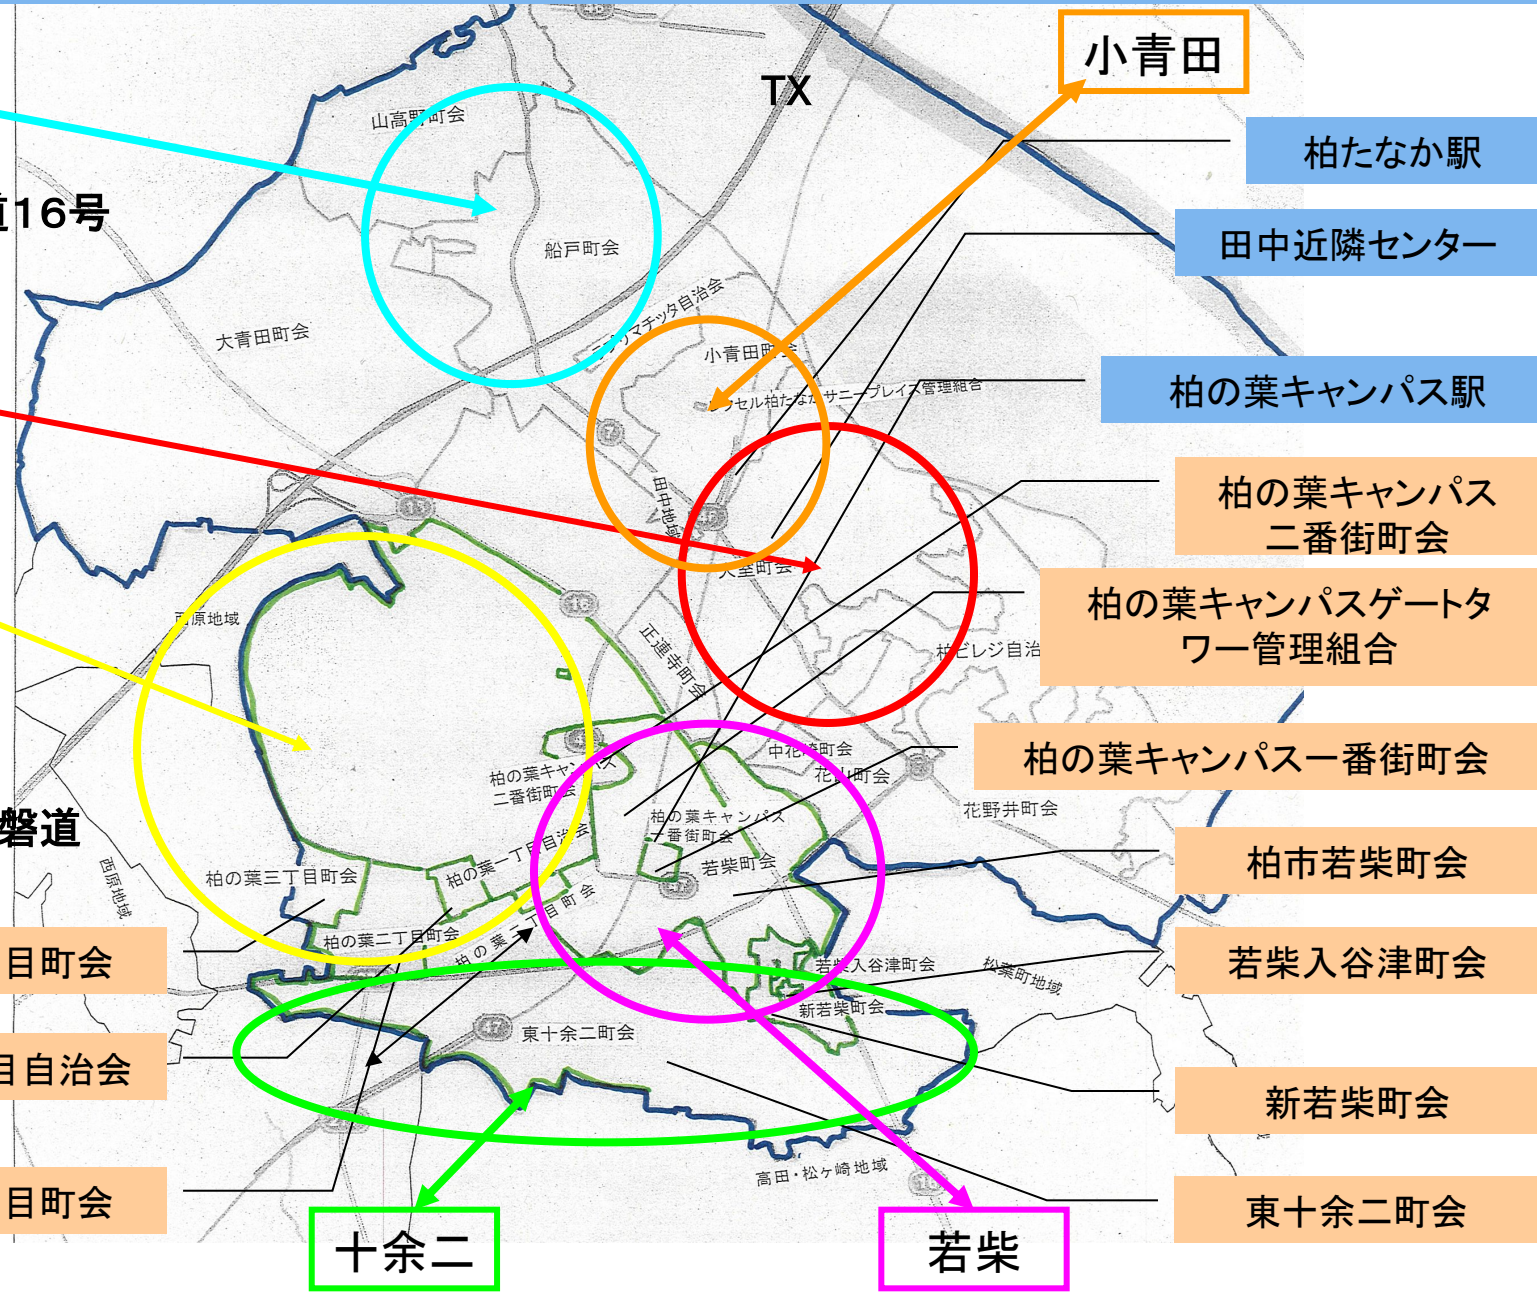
小青田

TX

柏たなか駅

田中近隣センター

柏の葉キャンパス駅

柏の葉キャンパス二番街町会

柏の葉キャンパスゲートタワー管理組合

柏の葉キャンパス一番街町会

柏市若柴町会

若柴入谷津町会

新若柴町会

東十余二町会

道16号

磐道

目町会

目自治会

目町会

十余二

若柴

山高野町会

船戸町会

大青田町会

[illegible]マチッタ自治会

小青田町会

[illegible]セル柏たなかサニープレイス管理組合

田中地域

大室町会

西原地域

正連寺町会

柏ビレジ自治会

柏の葉キャンパス二番街町会

中花野井町会

花山町会

花野井町会

柏の葉キャンパス一番街町会

若柴町会

柏の葉三丁目町会

柏の葉一丁目自治会

柏の葉二丁目町会

柏の葉二丁目町会

西原地域

若柴入谷津町会

松葉町地域

新若柴町会

東十余二町会

高田・松ヶ崎地域